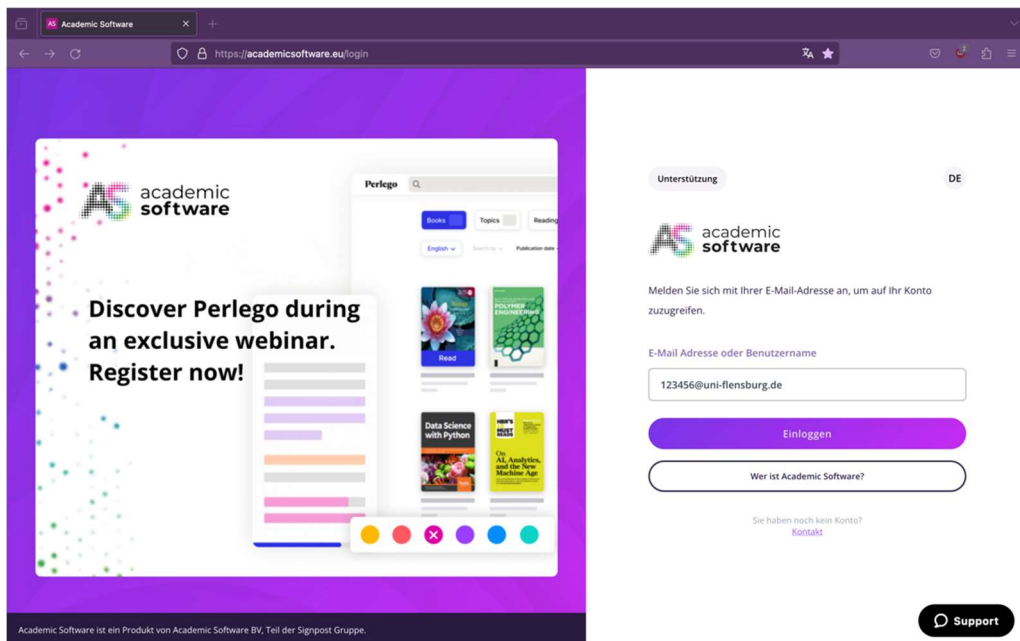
Academic Software

https://academicsoftware.eu/login

academic software

Perlego

Books Topics Reading

English

Publication date

Discover Perlego during an exclusive webinar. Register now!

Read

POLYMER ENGINEERING

Data Science with Python

HBR'S MUST READS

On AI, Analytics, and the New Machine Age

Unterstützung

DE

academic software

Melden Sie sich mit Ihrer E-Mail-Adresse an, um auf Ihr Konto zuzugreifen.

E-Mail Adresse oder Benutzername

123456@uni-flensburg.de

Einloggen

Wer ist Academic Software?

Sie haben noch kein Konto?
Kontakt

Academic Software ist ein Produkt von Academic Software BV, Teil der Signpost Gruppe.

Support